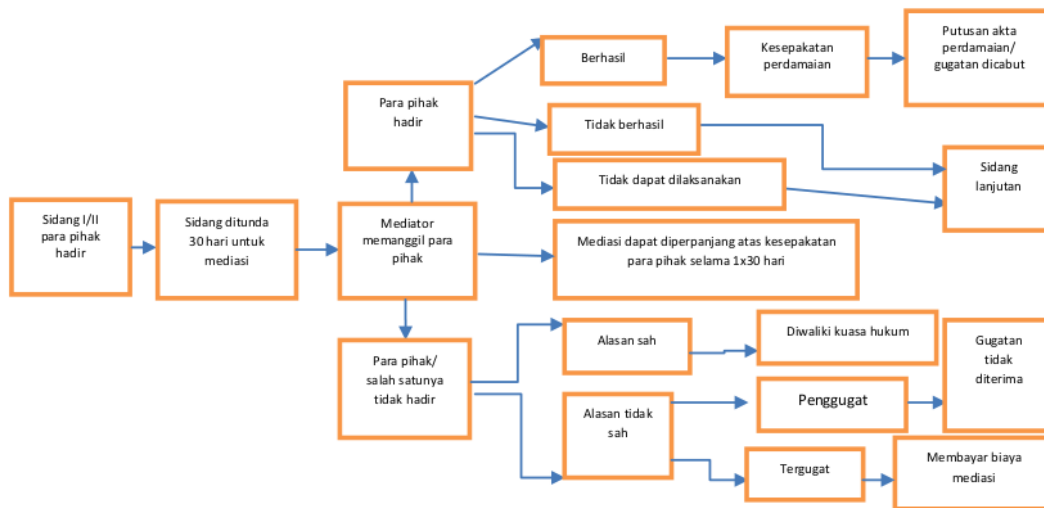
Sidang I/II para pihak hadir

Sidang ditunda 30 hari untuk mediasi

Mediator memanggil para pihak

Para pihak hadir

Berhasil

Kesepakatan perdamaian

Putusan akta perdamaian/ gugatan dicabut

Tidak berhasil

Tidak dapat dilaksanakan

Sidang lanjutan

Mediasi dapat diperpanjang atas kesepakatan para pihak selama 1x30 hari

Para pihak/ salah satunya tidak hadir

Alasan sah

Diwaliki kuasa hukum

Gugatan tidak diterima

Alasan tidak sah

Penggugat

Tergugat

Membayar biaya mediasi